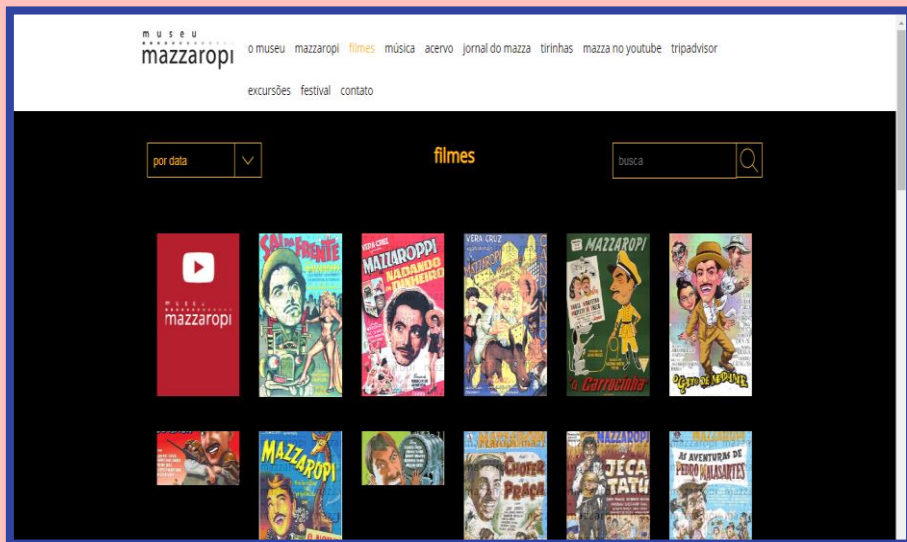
museu mazzaropi

o museu mazzaropi filmes música acervo jornal do mazza tirinhas mazza no youtube tripadvisor excursões festival contato

por data

filmes

busca

museu mazzaropi

SAI DA FRENTE

VERA CRUZ MAZZAROPI NADANDO EM DINHEIRO

VERA CRUZ MAZZAROPI

MAZZAROPI A Carrocinha

O GATO DE MADAME

MAZZAROPI

CHOFER DE PRAÇA

MAZZAROPI JECA TATU

MAZZAROPI AS AVENTURAS DE PEDRO MALASARTES